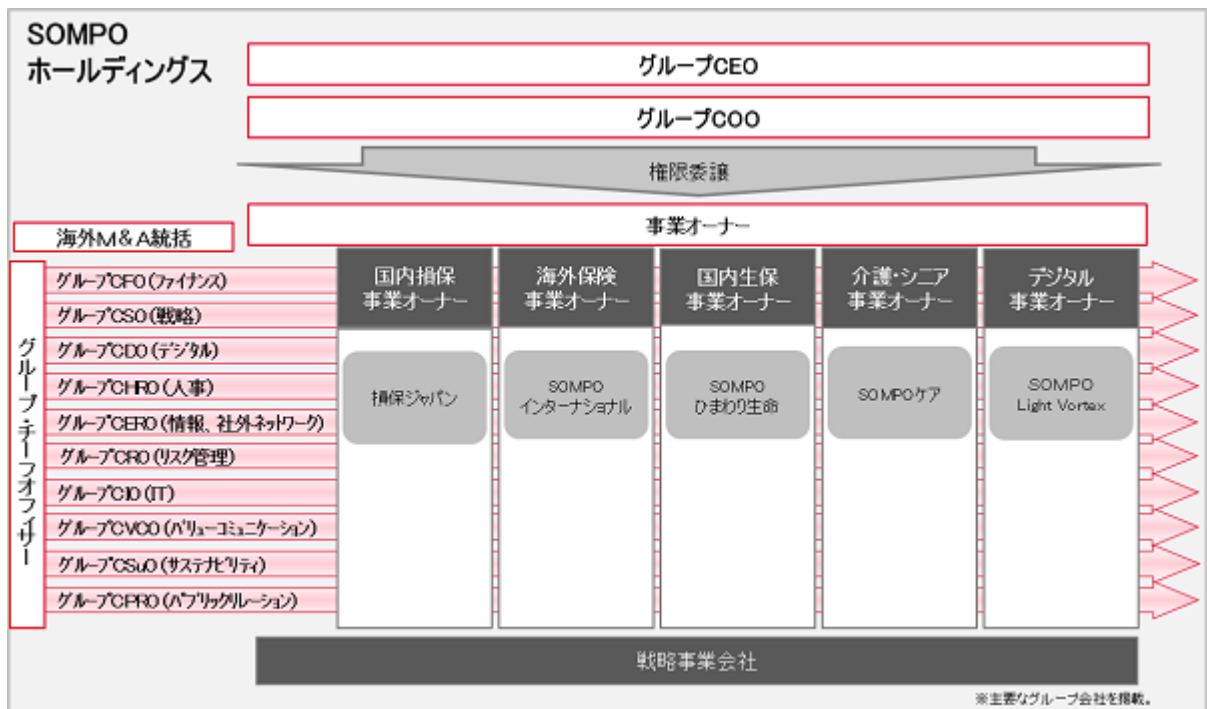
SOMPO
ホールディングス

グループCEO

グループCOO

権限委譲

海外M＆A統括

事業オーナー

グループ・チーフオフィサー

グループCFO（ファイナンス）
グループCSO（戦略）
グループCDO（デジタル）
グループCHRO（人事）
グループCERO（情報、社外ネットワーク）
グループCRO（リスク管理）
グループCIO（IT）
グループCVCO（バリューコミュニケーション）
グループCSuO（サステナビリティ）
グループCPRO（パブリックリレーション）

国内損保
事業オーナー

損保ジャパン

海外保険
事業オーナー

SOMPO
インターナショナル

国内生保
事業オーナー

SOMPO
ひまわり生命

介護・シニア
事業オーナー

SOMPOケア

デジタル
事業オーナー

SOMPO
Light Vortex

戦略事業会社

※主要なグループ会社を掲載。